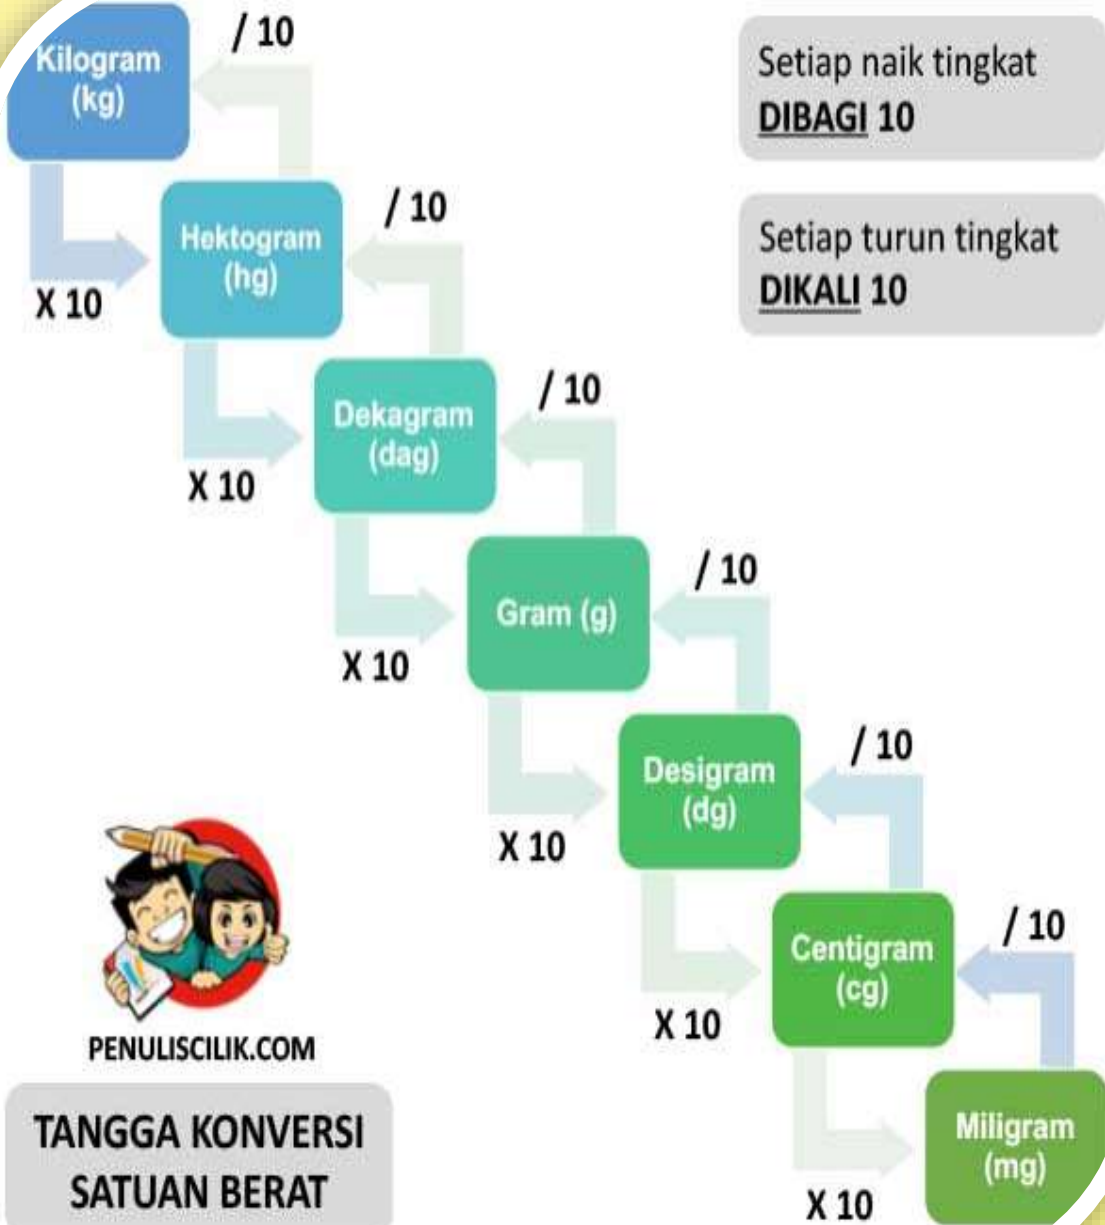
Kilogram (kg)

/ 10

Setiap naik tingkat DIBAGI 10

X 10

Hektogram (hg)

/ 10

Setiap turun tingkat DIKALI 10

X 10

Dekagram (dag)

/ 10

X 10

Gram (g)

/ 10

X 10

Desigram (dg)

/ 10

X 10

Centigram (cg)

/ 10

X 10

Miligram (mg)

PENULISCILIK.COM

TANGGA KONVERSI SATUAN BERAT